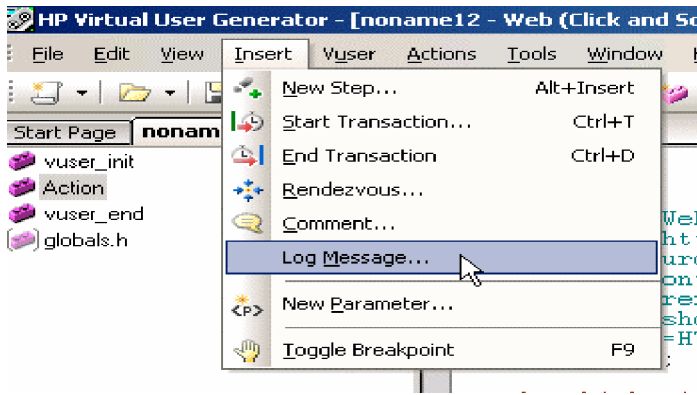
HP Virtual User Generator - [noname12 - Web (Click and Sc

File Edit View Insert Vuser Actions Tools Window

Start Page nonam

vuser_init
Action
vuser_end
globals.h

New Step... Alt+Insert
Start Transaction... Ctrl+T
End Transaction Ctrl+D
Rendezvous...
Comment...
Log Message...
New Parameter...
Toggle Breakpoint F9

Wel
htt
urc
onf
re
sho
=HT